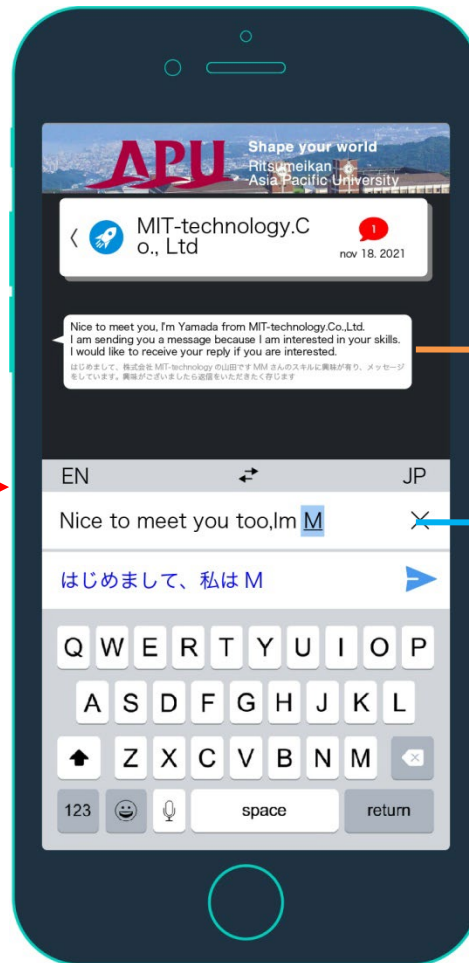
APU Shape your world Ritsumeikan Asia Pacific University

〈 MIT-technology.Co., Ltd 1 nov 18. 2021

Nice to meet you, I'm Yamada from MIT-technology.Co.,Ltd. I am sending you a message because I am interested in your skills. I would like to receive your reply if you are interested.

はじめまして、株式会社 MIT-technology の山田です MM さんのスキルに興味が有り、メッセージをしています。興味がございましたら返信をいただきたく存じます

EN JP

Nice to meet you too,Im M

はじめまして、私は M

Q W E R T Y U I O P
A S D F G H J K L
Z X C V B N M
123 space return